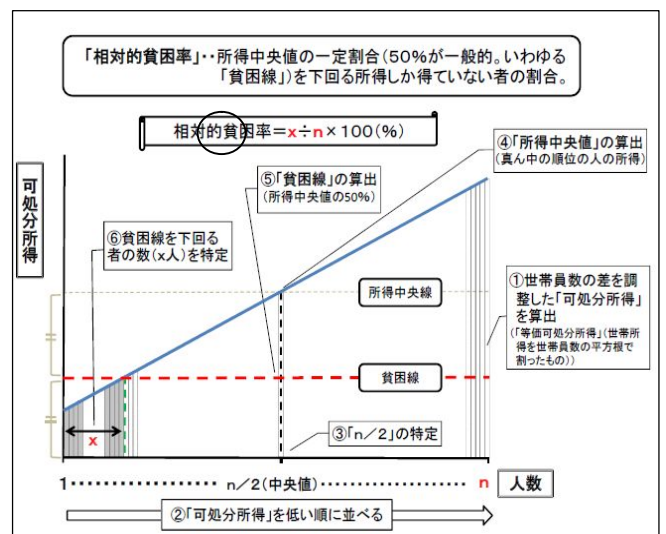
「相対的貧困率」‥所得中央値の一定割合(50%が一般的。いわゆる「貧困線」)を下回る所得しか得ていない者の割合。

相対的貧困率＝x÷n×100(%)

可処分所得

④「所得中央値」の算出
(真ん中の順位の人の所得)

⑤「貧困線」の算出
(所得中央値の50%)

⑥貧困線を下回る者の数(x人)を特定

所得中央線

①世帯員数の差を調整した「可処分所得」を算出
(「等価可処分所得」(世帯所得を世帯員数の平方根で割ったもの))

貧困線

x

③「n/2」の特定

1 n/2(中央値) n 人数

②「可処分所得」を低い順に並べる